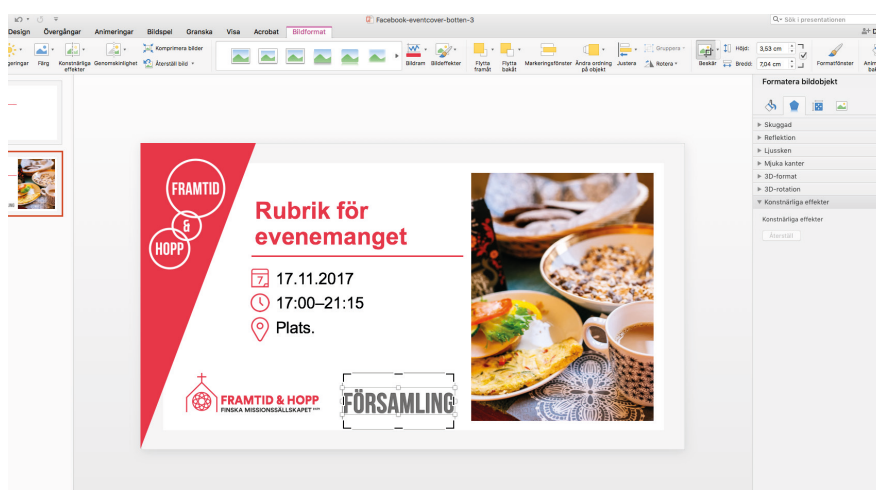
Facebook-eventcover-botten-3

Sök i presentationen

Design Övergångar Animeringar Bildspel Granska Visa Acrobat Bildformat

eringar Färg Konstnärliga effekter Genomskinlighet Komprimera bilder Återställ bild

Bildram Bildeffekter Flytta framåt Flytta bakåt Markeringsfönster Ändra ordning på objekt Justera Gruppera Rotera Beskär Höjd: 3,53 cm Bredd: 7,04 cm Formatfönster Anim bakg

Formatera bildobjekt

Skuggad
Reflektion
Ljussken
Mjuka kanter
3D-format
3D-rotation
Konstnärliga effekter

Konstnärliga effekter

Återställ

FRAMTID & HOPP

Rubrik för evenemanget

7 17.11.2017

17:00–21:15

Plats.

FRAMTID & HOPP
FINSKA MISSIONSSÄLLSKAPET

FÖRSAMLING